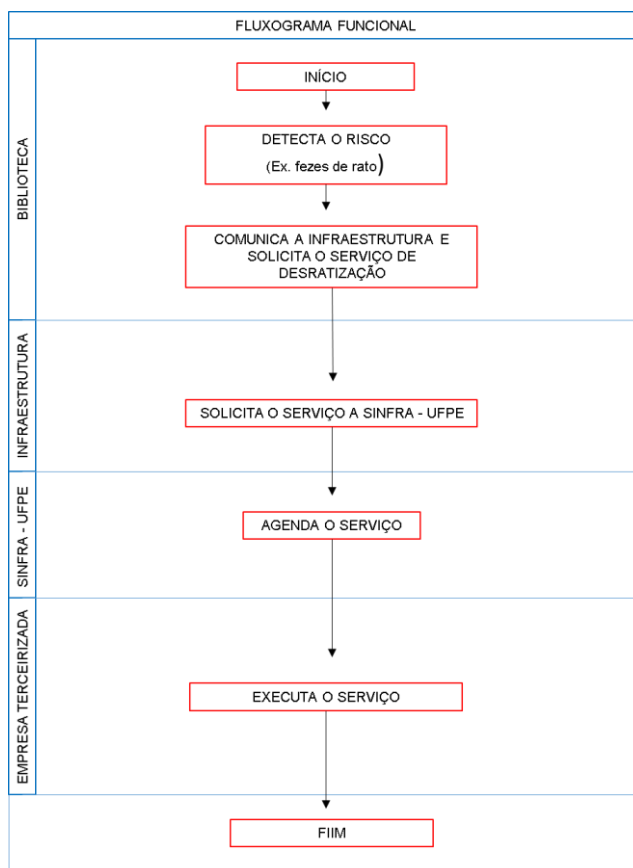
FLUXOGRAMA FUNCIONAL

BIBLIOTECA

INÍCIO

DETECTA O RISCO
(Ex. fezes de rato)

COMUNICA A INFRAESTRUTURA E SOLICITA O SERVIÇO DE DESRATIZAÇÃO

INFRAESTRUTURA

SOLICITA O SERVIÇO A SINFRA - UFPE

SINFRA - UFPE

AGENDA O SERVIÇO

EMPRESA TERCEIRIZADA

EXECUTA O SERVIÇO

FIIM